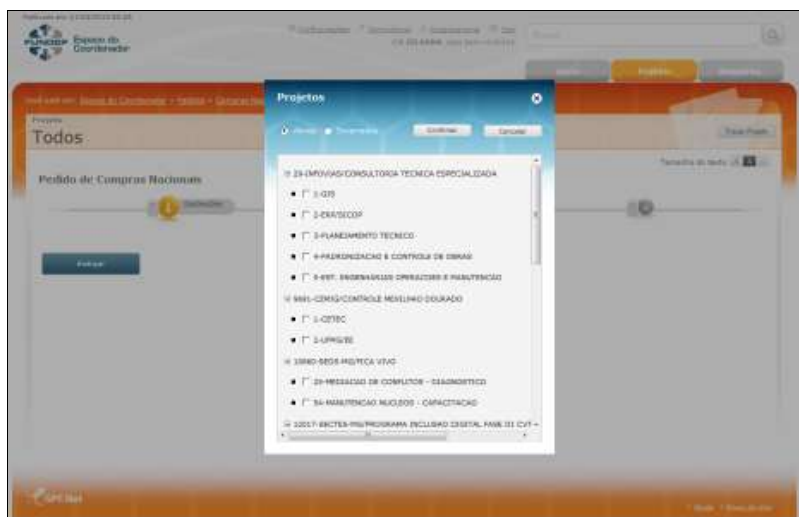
FUNDEP Espaço do Coordenador

Projeto
Todos

Pedido de Compras Nacionais

Enviar

Projetos

Abrir Desmarcar Confirmar Cancelar

23-IMPOVIAS/CONSULTORIA TECNICA ESPECIALIZADA

1-GIS

2-ERA/SECOP

3-PLANEJAMENTO TECNICO

4-PADRONIZACAO E CONTROLE DE OBRAS

5-EST. ENGENHARIAS OPERACOES E MANUTENCAO

9661-CEMIG/CONTROLE REVELINHO DOURADO

1-CETEC

2-UFMG/EE

10860-SEDS-MG/FICA VIVO

23-MEDIACAO DE CONFLITOS - DIAGNOSTICO

34-MANUTENCAO NUCLEOS - CAPACITACAO

12017-SECTES-MG/PROGRAMA INCLUSAO DIGITAL FASE III CVT